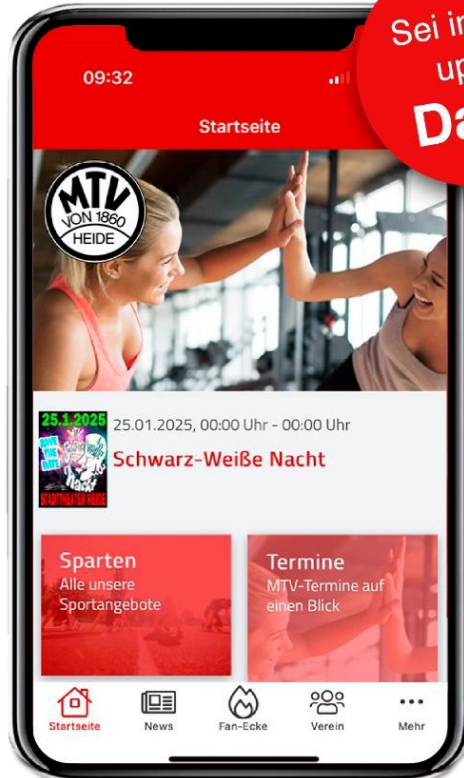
Sei im
up
Da

09:32

Startseite

MTV
VON 1860
HEIDE

25.1.2025
SAVE THE DATE
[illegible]
STADTTHEATER HEIDE

25.01.2025, 00:00 Uhr - 00:00 Uhr

Schwarz-Weiße Nacht

Sparten
Alle unsere Sportangebote

Termine
MTV-Termine auf einen Blick

Startseite
News
Fan-Ecke
Verein
Mehr